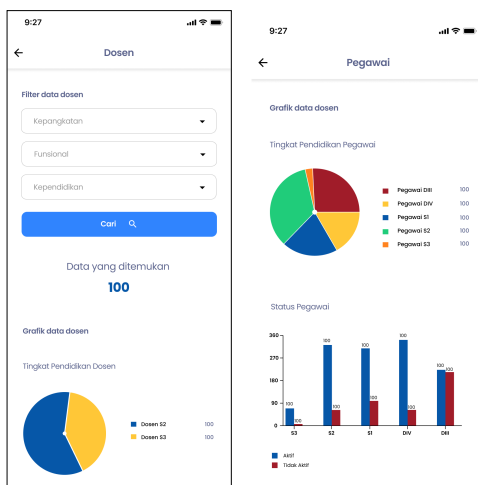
9:27

Dosen

Filter data dosen

Kepangkatan

Funsional

Kependidikan

Cari

Data yang ditemukan

100

Grafik data dosen

Tingkat Pendidikan Dosen

Dosen S2 100

Dosen S3 100

9:27

Pegawai

Grafik data dosen

Tingkat Pendidikan Pegawai

Pegawai DIII 100

Pegawai DIV 100

Pegawai S1 100

Pegawai S2 100

Pegawai S3 100

Status Pegawai

360
270
180
90
0

100 100 100 100 100 100 100 100 100 100

S3 S2 S1 DIV DIII

Aktif

Tidak Aktif